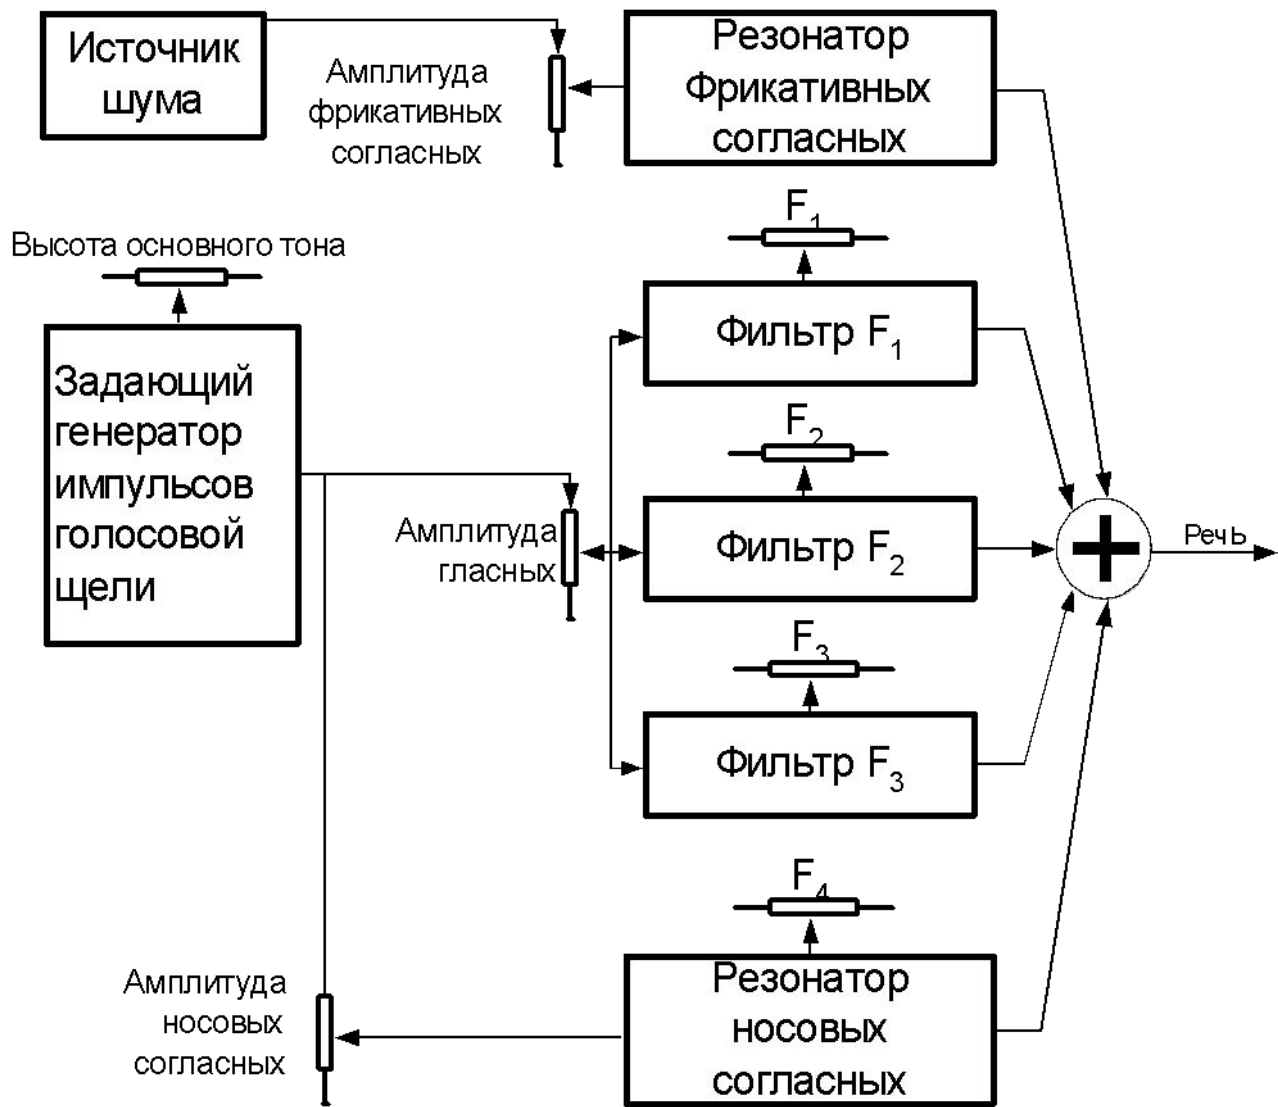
Источник шума

Амплитуда фрикативных согласных

Резонатор Фрикативных согласных

Высота основного тона

$F_1$

Фильтр $F_1$

Задающий генератор импульсов голосовой щели

$F_2$

Амплитуда гласных

Фильтр $F_2$

Речь

$F_3$

Фильтр $F_3$

$F_4$

Амплитуда носовых согласных

Резонатор носовых согласных